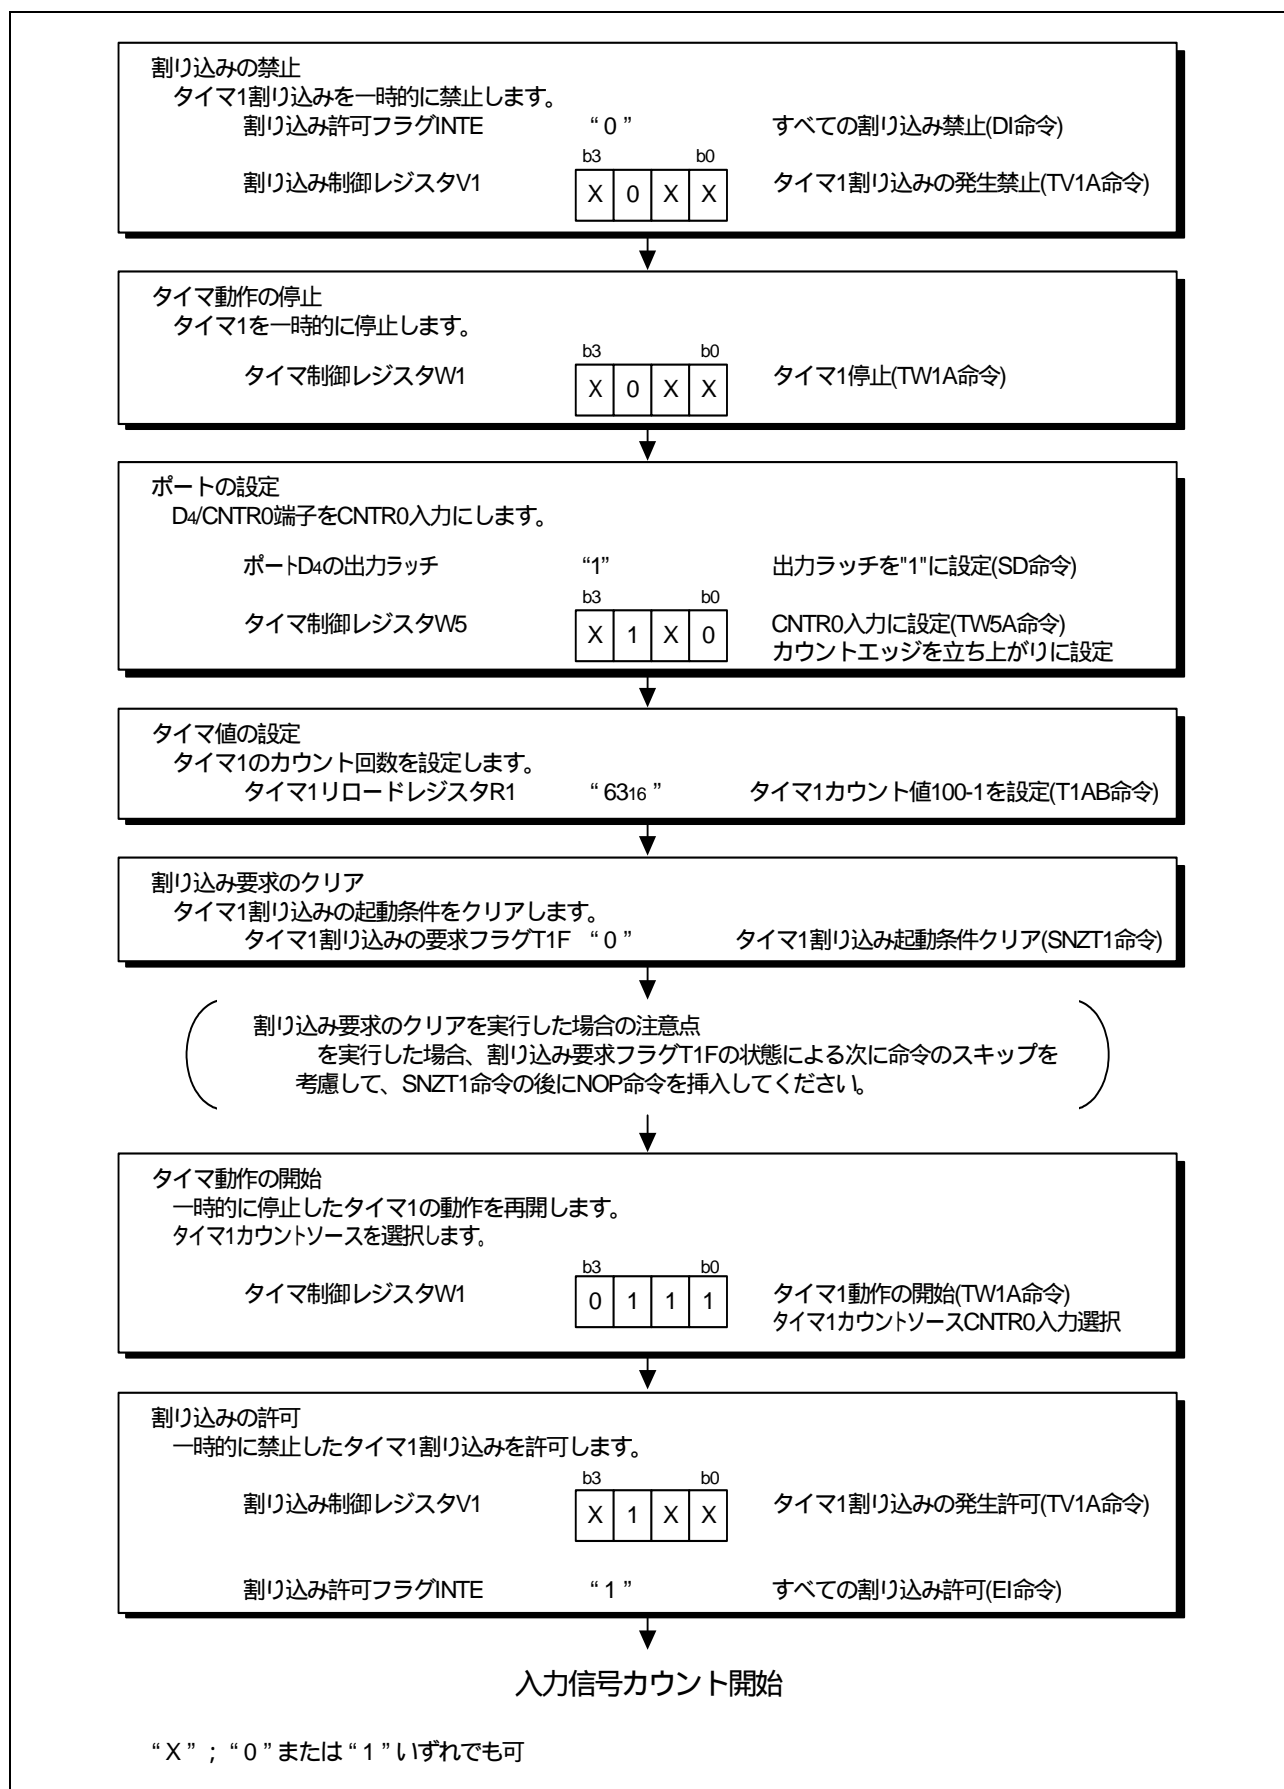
割り込みの禁止
タイマ1割り込みを一時的に禁止します。
割り込み許可フラグINTE “0” すべての割り込み禁止(DI命令)
割り込み制御レジスタV1

| b3 | | | b0 |
|---|---|---|---|
| X | 0 | X | X |

タイマ1割り込みの発生禁止(TV1A命令)

タイマ動作の停止
タイマ1を一時的に停止します。
タイマ制御レジスタW1

| b3 | | | b0 |
|---|---|---|---|
| X | 0 | X | X |

タイマ1停止(TW1A命令)

ポートの設定
$D_4$/CNTR0端子をCNTR0入力にします。
ポート$D_4$の出力ラッチ “1” 出力ラッチを"1"に設定(SD命令)
タイマ制御レジスタW5

| b3 | | | b0 |
|---|---|---|---|
| X | 1 | X | 0 |

CNTR0入力に設定(TW5A命令)
カウントエッジを立ち上がりに設定

タイマ値の設定
タイマ1のカウント回数を設定します。
タイマ1リロードレジスタR1 “$63_{16}$” タイマ1カウント値100-1を設定(T1AB命令)

割り込み要求のクリア
タイマ1割り込みの起動条件をクリアします。
タイマ1割り込みの要求フラグT1F “0” タイマ1割り込み起動条件クリア(SNZT1命令)

割り込み要求のクリアを実行した場合の注意点
を実行した場合、割り込み要求フラグT1Fの状態による次に命令のスキップを考慮して、SNZT1命令の後にNOP命令を挿入してください。

タイマ動作の開始
一時的に停止したタイマ1の動作を再開します。
タイマ1カウントソースを選択します。
タイマ制御レジスタW1

| b3 | | | b0 |
|---|---|---|---|
| 0 | 1 | 1 | 1 |

タイマ1動作の開始(TW1A命令)
タイマ1カウントソースCNTR0入力選択

割り込みの許可
一時的に禁止したタイマ1割り込みを許可します。
割り込み制御レジスタV1

| b3 | | | b0 |
|---|---|---|---|
| X | 1 | X | X |

タイマ1割り込みの発生許可(TV1A命令)
割り込み許可フラグINTE “1” すべての割り込み許可(EI命令)

入力信号カウント開始

“X”; “0”または“1”いずれでも可